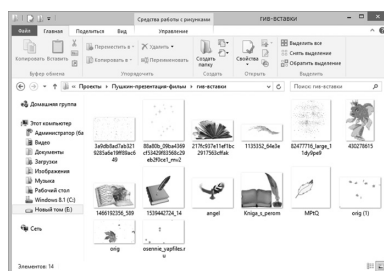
Средства работы с рисунками гив-вставки

Файл Главная Поделиться Вид Управление

Копировать Вставить

Переместить в ▾ Удалить ▾
Копировать в ▾ Переименовать

Создать папку

Свойства

Выделить все
Снять выделение
Обратить выделение

Буфер обмена Упорядочить Создать Открыть Выделить

« Проекты › Пушкин-презентация-фильм › гив-вставки

Поиск: гив-вставки

Домашняя группа

Этот компьютер
Администратор (бе
Видео
Документы
Загрузки
Изображения
Музыка
Рабочий стол
Windows 8.1 (C:)
Новый том (E:)

Сеть

3a9db8ad7ab321 9285a8e19ff8ec649
80a80b_09ba4369 cf33420f03568c29 eb2f0ce1_mv2
21ffc937e11ef1bc 2917563ffak
1135352_04e3e
82477716_large_1 1dy9pe9
430278615
1466192356_589
1539442724_14
angel
Kniga_s_perom
MPtQ
orig (1)
orig
osennie_yapfiles.r u

Элементов: 14